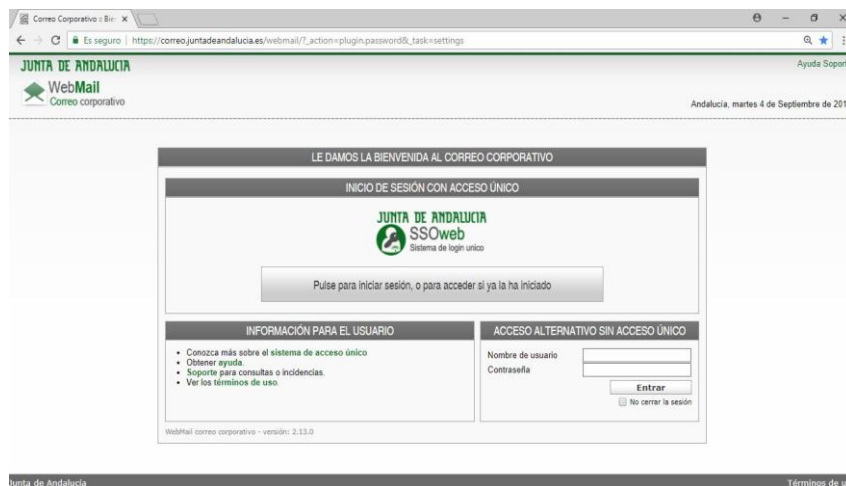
Correo Corporativo :: Bie ×

Es seguro | https://correo.juntadeandalucia.es/webmail/?_action=plugin.password&_task=settings

JUNTA DE ANDALUCIA

WebMail
Correo corporativo

Ayuda Soport

Andalucía, martes 4 de Septiembre de 201

LE DAMOS LA BIENVENIDA AL CORREO CORPORATIVO

INICIO DE SESIÓN CON ACCESO ÚNICO

JUNTA DE ANDALUCIA
SSOweb
Sistema de login unico

Pulse para iniciar sesión, o para acceder si ya la ha iniciado

INFORMACIÓN PARA EL USUARIO

- Conozca más sobre el sistema de acceso único.
- Obtener ayuda.
- Soporte para consultas o incidencias.
- Ver los términos de uso.

ACCESO ALTERNATIVO SIN ACCESO ÚNICO

Nombre de usuario
Contraseña
Entrar
No cerrar la sesión

WebMail correo corporativo - versión: 2.13.0

Junta de Andalucía

Términos de u